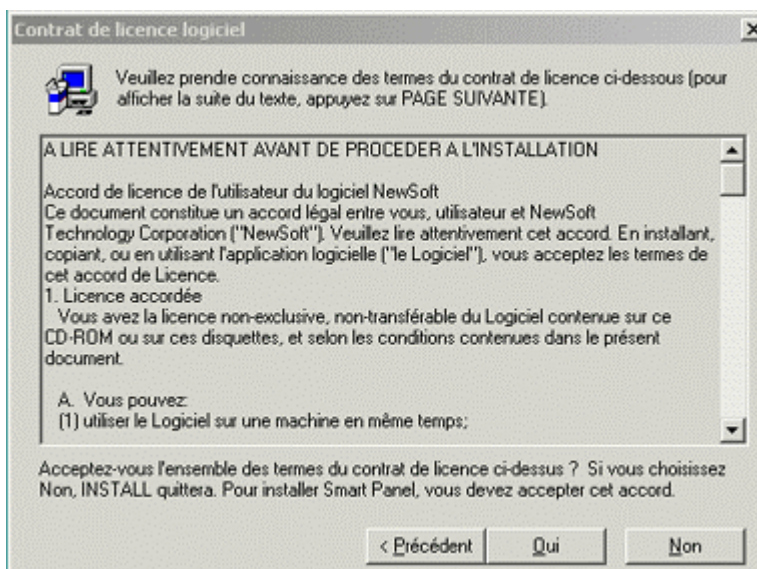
Contrat de licence logiciel

Veuillez prendre connaissance des termes du contrat de licence ci-dessous (pour afficher la suite du texte, appuyez sur PAGE SUIVANTE).

A LIRE ATTENTIVEMENT AVANT DE PROCEDER A L'INSTALLATION

Accord de licence de l'utilisateur du logiciel NewSoft
Ce document constitue un accord légal entre vous, utilisateur et NewSoft Technology Corporation ("NewSoft"). Veuillez lire attentivement cet accord. En installant, copiant, ou en utilisant l'application logicielle ("le Logiciel"), vous acceptez les termes de cet accord de Licence.
1. Licence accordée
Vous avez la licence non-exclusive, non-transférable du Logiciel contenue sur ce CD-ROM ou sur ces disquettes, et selon les conditions contenues dans le présent document.

A. Vous pouvez:
(1) utiliser le Logiciel sur une machine en même temps;

Acceptez-vous l'ensemble des termes du contrat de licence ci-dessus ? Si vous choisissez Non, INSTALL quittera. Pour installer Smart Panel, vous devez accepter cet accord.

< Précédent
Oui
Non